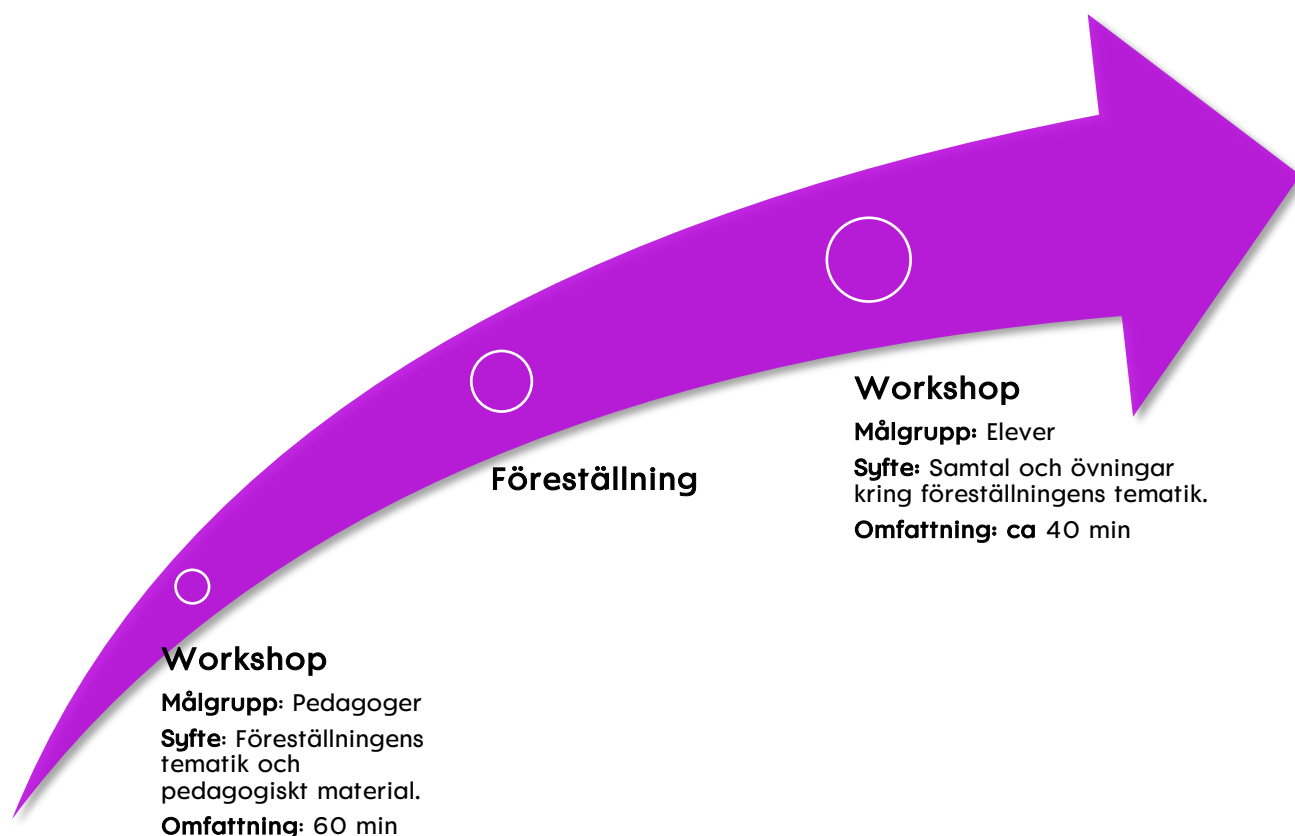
Workshop

Målgrupp: Pedagoger

Syfte: Föreställningens tematik och pedagogiskt material.

Omfattning: 60 min

Föreställning

Workshop

Målgrupp: Elever

Syfte: Samtal och övningar kring föreställningens tematik.

Omfattning: ca 40 min